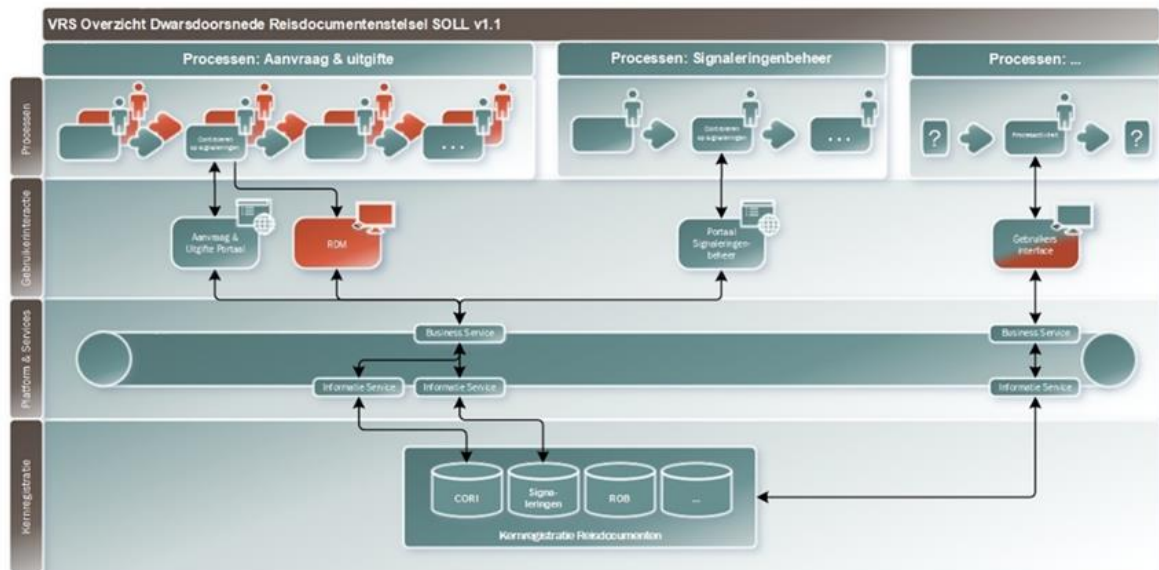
VRS Overzicht Dwarsdoorsnede Reisdocumentenstelsel SOLL v1.1

Processen: Aanvraag & uitgifte

Processen: Signaleringenbeheer

Processen: ...

Processen

Controleren op signaleringen

...

Controleren op signaleringen

...

?

Procesactiviteit

?

Gebruikersinteractie

Aanvraag & Uitgifte Portaal

RDM

Portaal Signaleringenbeheer

Gebruikers interface

Platform & Services

Business Service

Informatie Service

Informatie Service

Business Service

Informatie Service

Kernregistratie

CORI

Signaleringen

ROB

...

Kernregistratie Reisdocumenten